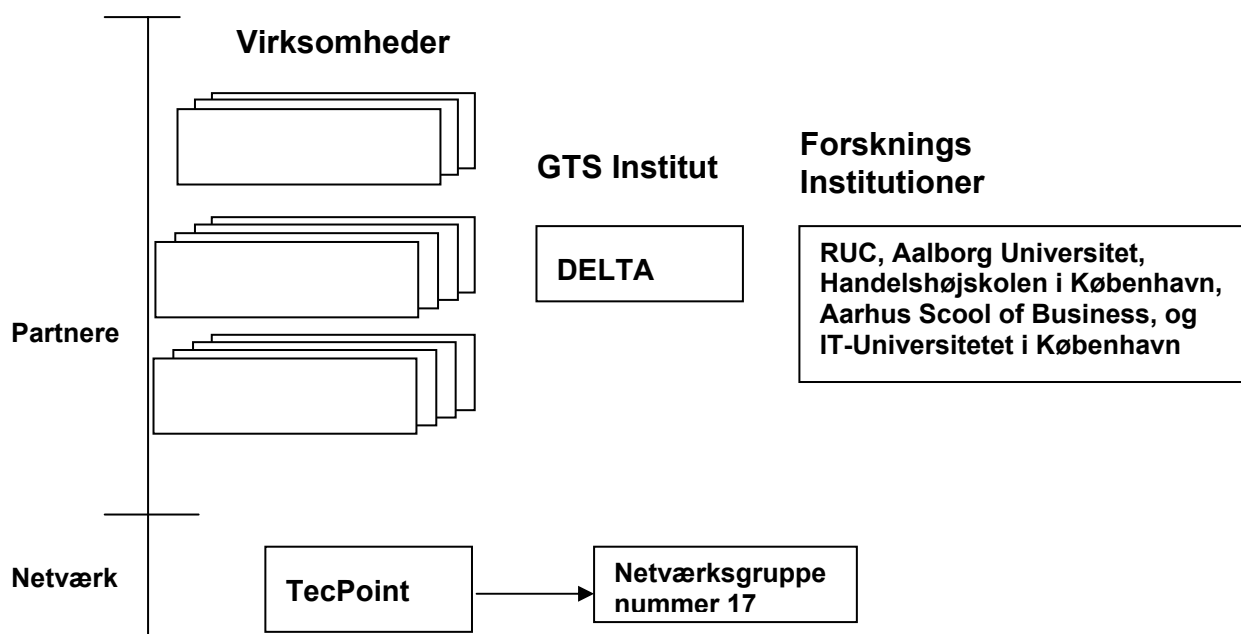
Virksomheder

GTS Institut

Forsknings Institutioner

DELTA

RUC, Aalborg Universitet, Handelshøjskolen i København, Aarhus Scool of Business, og IT-Universitetet i København

Partnere

Netværk

TecPoint

Netværksgruppe nummer 17